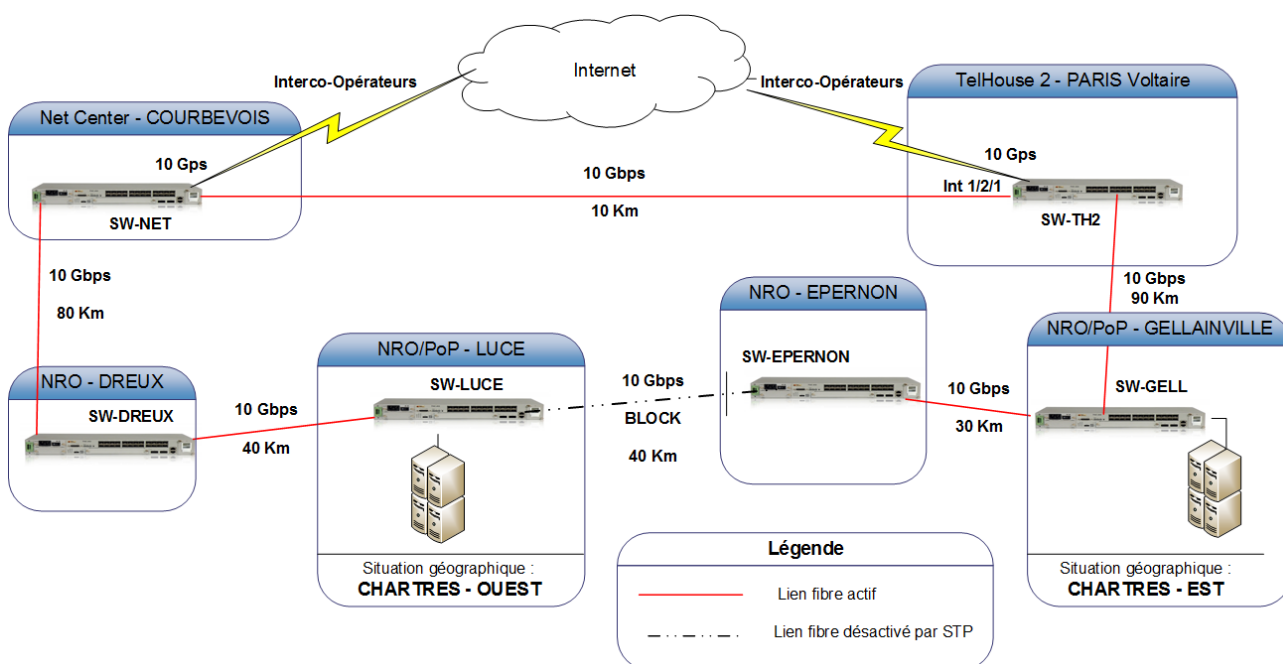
Internet

Interco-Opérateurs

Interco-Opérateurs

Net Center - COURBEVOIS

10 Gps

SW-NET

TelHouse 2 - PARIS Voltaire

10 Gps

Int 1/2/1

SW-TH2

10 Gbps

10 Km

10 Gbps

80 Km

10 Gbps

90 Km

NRO - EPERNON

SW-EPERNON

NRO/PoP - GELLAINVILLE

SW-GELL

NRO/PoP - LUCE

SW-LUCE

NRO - DREUX

SW-DREUX

10 Gbps

40 Km

10 Gbps

BLOCK

40 Km

10 Gbps

30 Km

Situation géographique :
CHARTRES - OUEST

Situation géographique :
CHARTRES - EST

Légende

Lien fibre actif

Lien fibre désactivé par STP